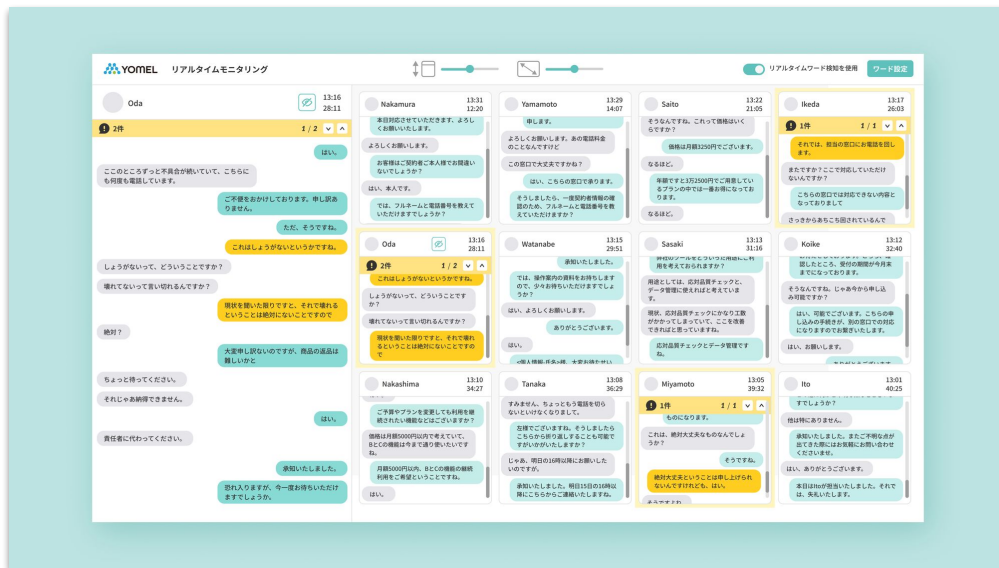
YOMEL リアルタイムモニタリング

リアルタイムワード検知を使用 ワード設定

Oda 13:16 28:11
2件 1 / 2
はい。
ここのところずっと不具合が続いていて、こちらにも何度も電話しています。
ご不便をおかけしております。申し訳ありません。
ただ、そうですね。
これはしょうがないというかですね。
しょうがないって、どういうことですか？
壊れてないって言い切れるんですか？
現状を聞いた限りですと、それで壊れるということは絶対にないことですので
絶対？
大変申し訳ないのですが、商品の返品は難しいかと
ちょっと待ってください。
それじゃあ納得できません。
はい。
責任者に代わってください。
承知いたしました。
恐れ入りますが、今一度お待ちいただけますでしょうか。

Nakamura 13:31 12:20
本日対応させていただきます。よろしくお願いいたします。
よろしくお願いします。
お客様は契約者ご本人様でお間違いないでしょうか？
はい、本人です。
では、フルネームと電話番号を教えていただけますでしょうか？

Yamamoto 13:29 14:07
申します。
よろしくお願いします。あの電話料金のことなんですけど
この窓口で大丈夫ですかね？
はい、こちらの窓口で承ります。
そうしましたら、一度契約者情報の確認のため、フルネームと電話番号を教えていただけますか？

Saito 13:22 21:05
そうなんですね。これって価格はいくらですか？
価格は月額3250円でございます。
なるほど。
年額ですと3万2500円でご用意しているプランの中では一番お得になっております。
なるほど。

Ikeda 13:17 26:03
1件 1 / 1
それでは、担当の窓口にお電話を回します。
またですか？ここで対応していただけないんですか？
こちらの窓口では対応できない内容となっております
さっきからあちこち回されているんで

Oda 13:16 28:11
2件 1 / 2
これはしょうがないというかですね。
しょうがないって、どういうことですか？
壊れてないって言い切れるんですか？
現状を聞いた限りですと、それで壊れるということは絶対にないことですので

Watanabe 13:15 29:51
承知いたしました。
では、操作案内の資料をお待ちしますので、少々お待ちいただけますでしょうか？
はい、よろしくお願いします。
ありがとうございます。
はい。

Sasaki 13:13 31:16
用を考えておられますか？
用途としては、応対品質チェックと、データ管理に使えればと考えています。
現状、応対品質チェックにかなり工数がかかってしまっていて、ここを改善できればと思っています。
応対品質チェックとデータ管理ですね。

Koike 13:12 32:40
まずになっております。
そうなんですね、じゃあ今から申し込み可能ですか？
はい、可能でございます。こちらの申し込みの手続きが、別の窓口での対応になりますがお繋ぎいたしましょうか？
はい、お願いします。

Nakashima 13:10 34:27
ご予算やプランを変更しても利用を継続されたい機能などはございますか？
価格は月額5000円以内で考えていて、BとCの機能は今まで通り使いたいです
月額5000円以内、BとCの機能の継続利用をご希望ということですね。
はい。

Tanaka 13:08 36:29
すみません、ちょっともう電話を切らないといけなくなりまして。
左様でございますね。そうしましたらこちらから折り返しすることも可能ですがいかがいたしましょうか？
じゃあ、明日の16時以降にお願いしたいのですが。
承知いたしました。明日15日の16時以降にこちらからご連絡いたしますね。

Miyamoto 13:05 39:32
1件 1 / 1
ものになります。
これは、絶対大丈夫なものなんでしょうか？
そうですね。
絶対大丈夫ということは申し上げられないんですけれども、
そうですよね

Ito 13:01 40:25
他は特にありません。
承知いたしました。またご不明な点が出てきた際にはお気軽にお問い合わせくださいませ。
はい、ありがとうございます。
本日はItoが担当いたしました。それでは、失礼いたします。